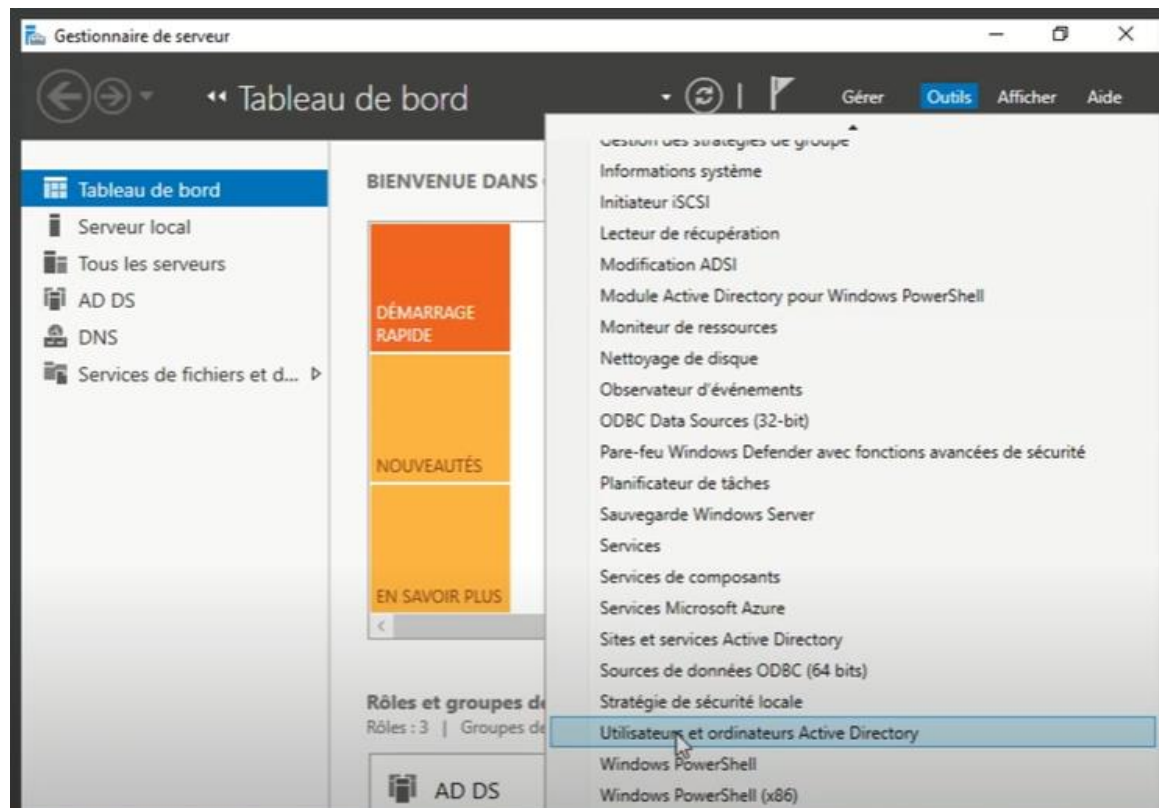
Gestionnaire de serveur

Tableau de bord

Gérer Outils Afficher Aide

Tableau de bord
Serveur local
Tous les serveurs
AD DS
DNS
Services de fichiers et d...

BIENVENUE DANS

DÉMARRAGE RAPIDE

NOUVEAUTÉS

EN SAVOIR PLUS

Rôles et groupes de
Rôles : 3 | Groupes de

AD DS

Gestion des stratégies de groupe
Informations système
Initiateur iSCSI
Lecteur de récupération
Modification ADSI
Module Active Directory pour Windows PowerShell
Moniteur de ressources
Nettoyage de disque
Observateur d'événements
ODBC Data Sources (32-bit)
Pare-feu Windows Defender avec fonctions avancées de sécurité
Planificateur de tâches
Sauvegarde Windows Server
Services
Services de composants
Services Microsoft Azure
Sites et services Active Directory
Sources de données ODBC (64 bits)
Stratégie de sécurité locale
Utilisateurs et ordinateurs Active Directory
Windows PowerShell
Windows PowerShell (x86)